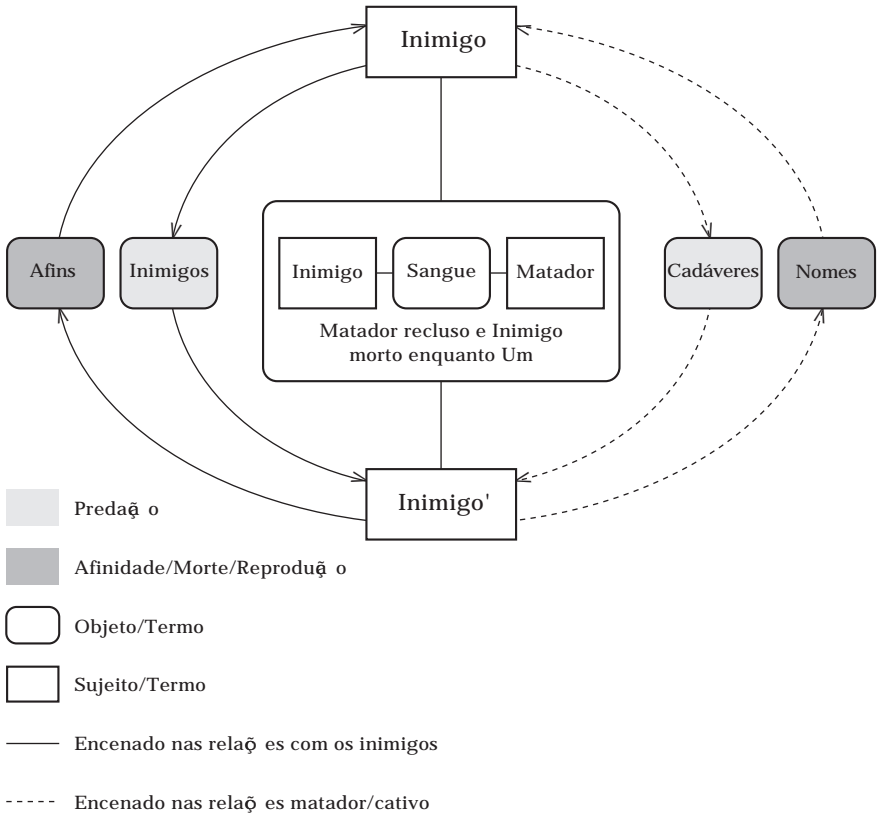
Inimigo

Afins

Inimigos

Inimigo

Sangue

Matador

Matador recluso e Inimigo morto enquanto Um

Cadáveres

Nomes

Inimigo'

Predaǫ o

Afinidade/Morte/Reproduǫ o

Objeto/Termo

Sujeito/Termo

Encenado nas relaǫ es com os inimigos

Encenado nas relaǫ es matador/cativo